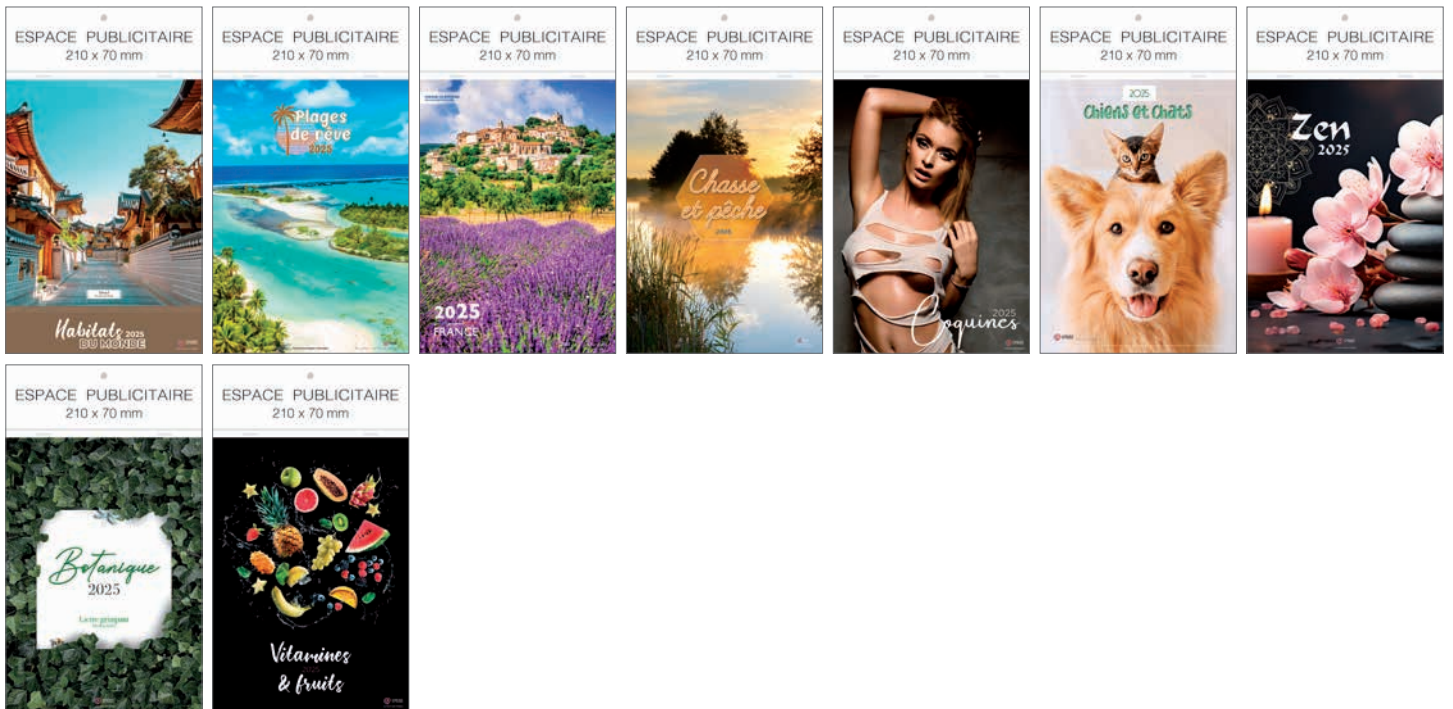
ESPACE PUBLICITAIRE
210 x 70 mm

Habitats 2025
DU MONDE

ESPACE PUBLICITAIRE
210 x 70 mm

Plages de rêve
2025

ESPACE PUBLICITAIRE
210 x 70 mm

2025
FRANCE

ESPACE PUBLICITAIRE
210 x 70 mm

Chasse et pêche
2025

ESPACE PUBLICITAIRE
210 x 70 mm

2025
Coquines

ESPACE PUBLICITAIRE
210 x 70 mm

2025
Chiens et Chats

ESPACE PUBLICITAIRE
210 x 70 mm

Zen
2025

ESPACE PUBLICITAIRE
210 x 70 mm

Botanique
2025

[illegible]

ESPACE PUBLICITAIRE
210 x 70 mm

Vitamines
& fruits